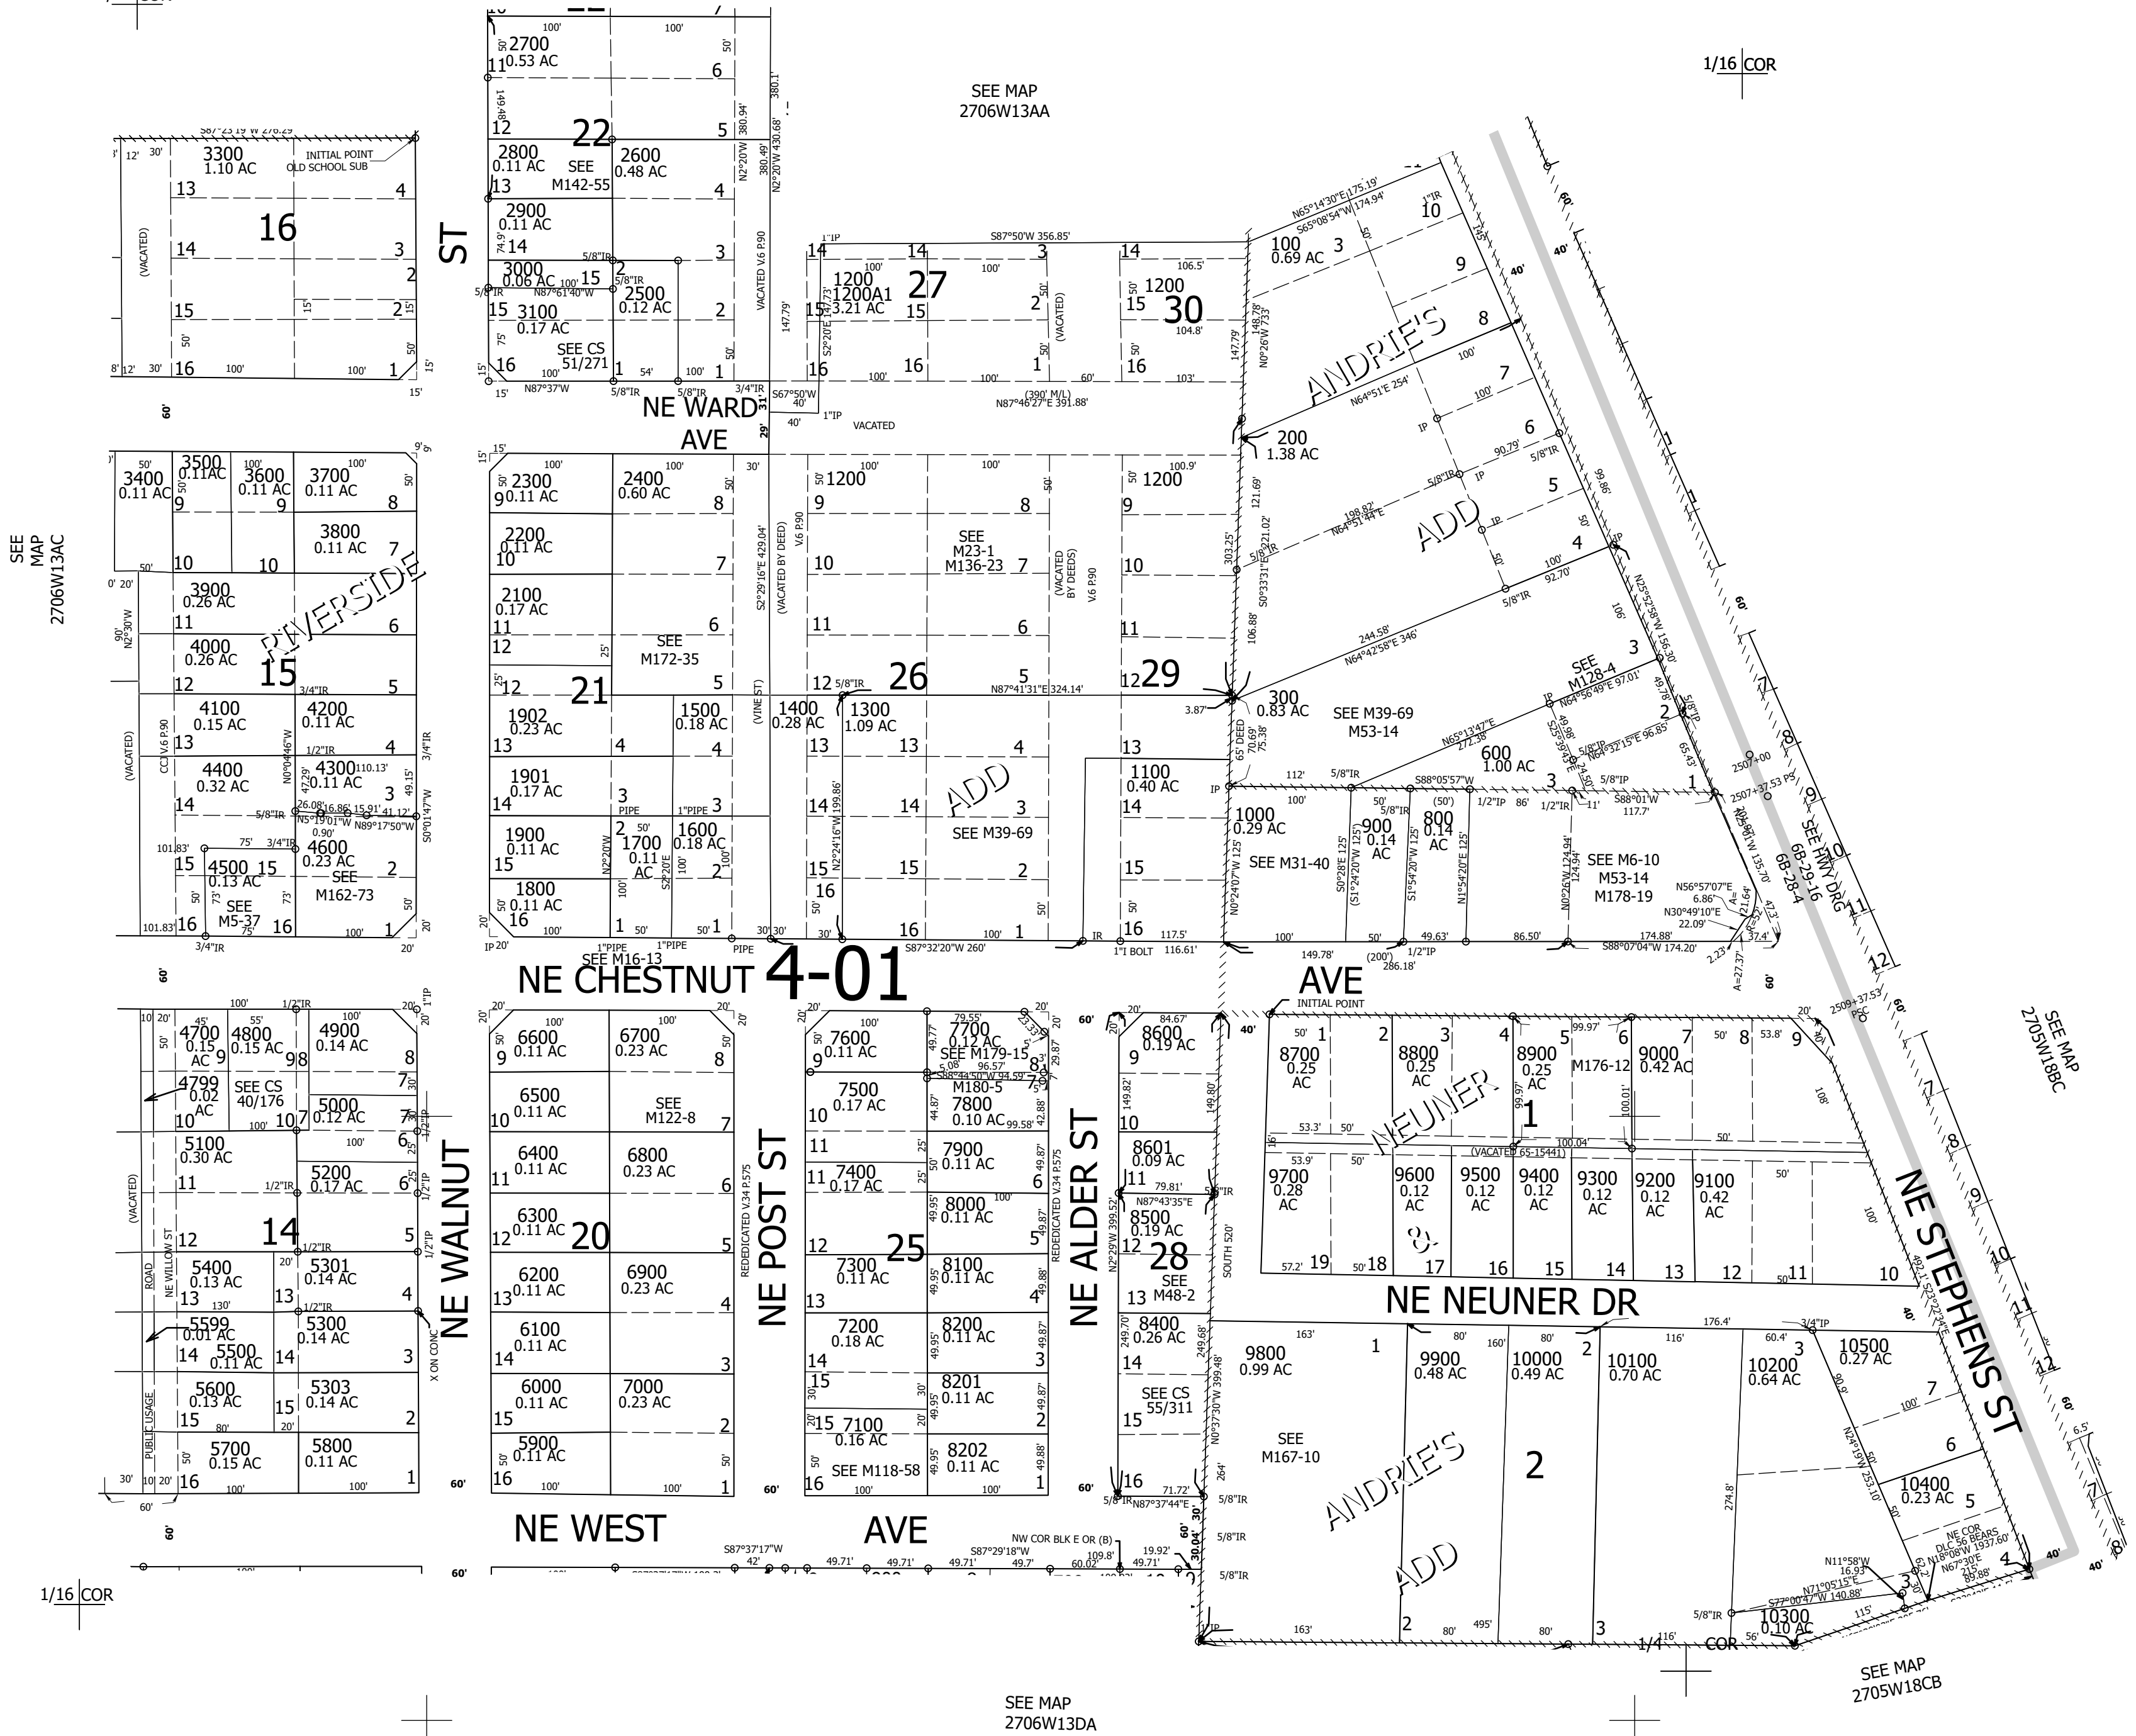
1/16 COR

SEE MAP
2706W13AA

SEE MAP
2706W13AC

SEE MAP
2705W18BC

SEE MAP
2705W18CB

SEE MAP
2706W13DA

1/16 COR

4-01

ST

NE WARD AVE

NE CHESTNUT AVE

NE WEST AVE

NE WALNUT

NE POST ST

NE ALDER ST

NE NEUNER DR

NE STEPHENS ST

ANDRIE'S ADD

RIVERSIDE

ADD

NEUNER

ANDRIE'S ADD

16
3300
1.10 AC
INITIAL POINT
OLD SCHOOL SUB
(VACATED)

22
2700
0.53 AC
2800
0.11 AC
SEE
M142-55
2600
0.48 AC
2900
0.11 AC
3000
0.06 AC
2500
0.12 AC
3100
0.17 AC
SEE CS
51/271

27
1200
1200A1
3.21 AC
(VACATED)

30
1200

100
0.69 AC
200
1.38 AC
300
0.83 AC
SEE M39-69
M53-14
600
1.00 AC
SEE
M128-4

15
3400
0.11 AC
3500
0.11AC
3600
0.11 AC
3700
0.11 AC
3800
0.11 AC
3900
0.26 AC
4000
0.26 AC
4100
0.15 AC
4200
0.11 AC
4300
0.11 AC
4400
0.32 AC
4500
0.13 AC
4600
0.23 AC
SEE
M162-73
SEE
M5-37

21
2300
0.11 AC
2400
0.60 AC
2200
0.11 AC
2100
0.17 AC
SEE
M172-35
1902
0.23 AC
1500
0.18 AC
1901
0.17 AC
1900
0.11 AC
1700
0.11 AC
1600
0.18 AC
1800
0.11 AC
SEE M16-13

26
1200
SEE
M23-1
M136-23
1400
0.28 AC
1300
1.09 AC
SEE M39-69

29
1200
1100
0.40 AC
1000
0.29 AC
SEE M31-40
900
0.14
AC
800
0.14
AC
SEE M6-10
M53-14
M178-19

SEE HWY DRG
6B-29-16
6B-28-4

14
4700
0.15
AC
4800
0.15 AC
4900
0.14 AC
4799
0.02
AC
SEE CS
40/176
5000
0.12 AC
5100
0.30 AC
5200
0.17 AC
5400
0.13 AC
5301
0.14 AC
5599
0.01 AC
5500
0.11 AC
5300
0.14 AC
5600
0.13 AC
5303
0.14 AC
5700
0.15 AC
5800
0.11 AC
NE WILLOW ST
PUBLIC USAGE
ROAD

20
6600
0.11 AC
6700
0.23 AC
6500
0.11 AC
SEE
M122-8
6400
0.11 AC
6800
0.23 AC
6300
0.11 AC
6200
0.11 AC
6900
0.23 AC
6100
0.11 AC
6000
0.11 AC
7000
0.23 AC
5900
0.11 AC

25
7600
0.11 AC
7700
0.12 AC
SEE M179-15
M180-5
7500
0.17 AC
7800
0.10 AC
7900
0.11 AC
7400
0.17 AC
8000
0.11 AC
7300
0.11 AC
8100
0.11 AC
7200
0.18 AC
8200
0.11 AC
8201
0.11 AC
7100
0.16 AC
8202
0.11 AC
SEE M118-58

28
8600
0.19 AC
8601
0.09 AC
8500
0.19 AC
SEE
M48-2
8400
0.26 AC
SEE CS
55/311

8700
0.25
AC
8800
0.25
AC
8900
0.25
AC
M176-12
9000
0.42 AC
9700
0.28
AC
9600
0.12
AC
9500
0.12
AC
9400
0.12
AC
9300
0.12
AC
9200
0.12
AC
9100
0.42
AC
(VACATED 65-15441)

9800
0.99 AC
9900
0.48 AC
10000
0.49 AC
10100
0.70 AC
10200
0.64 AC
10500
0.27 AC
SEE
M167-10
10400
0.23 AC
10300
0.10 AC

INITIAL POINT
NW COR BLK E OR (B)
NE COR
DLC 56 BEARS
N18°06'W 1937.60'
1/4 COR